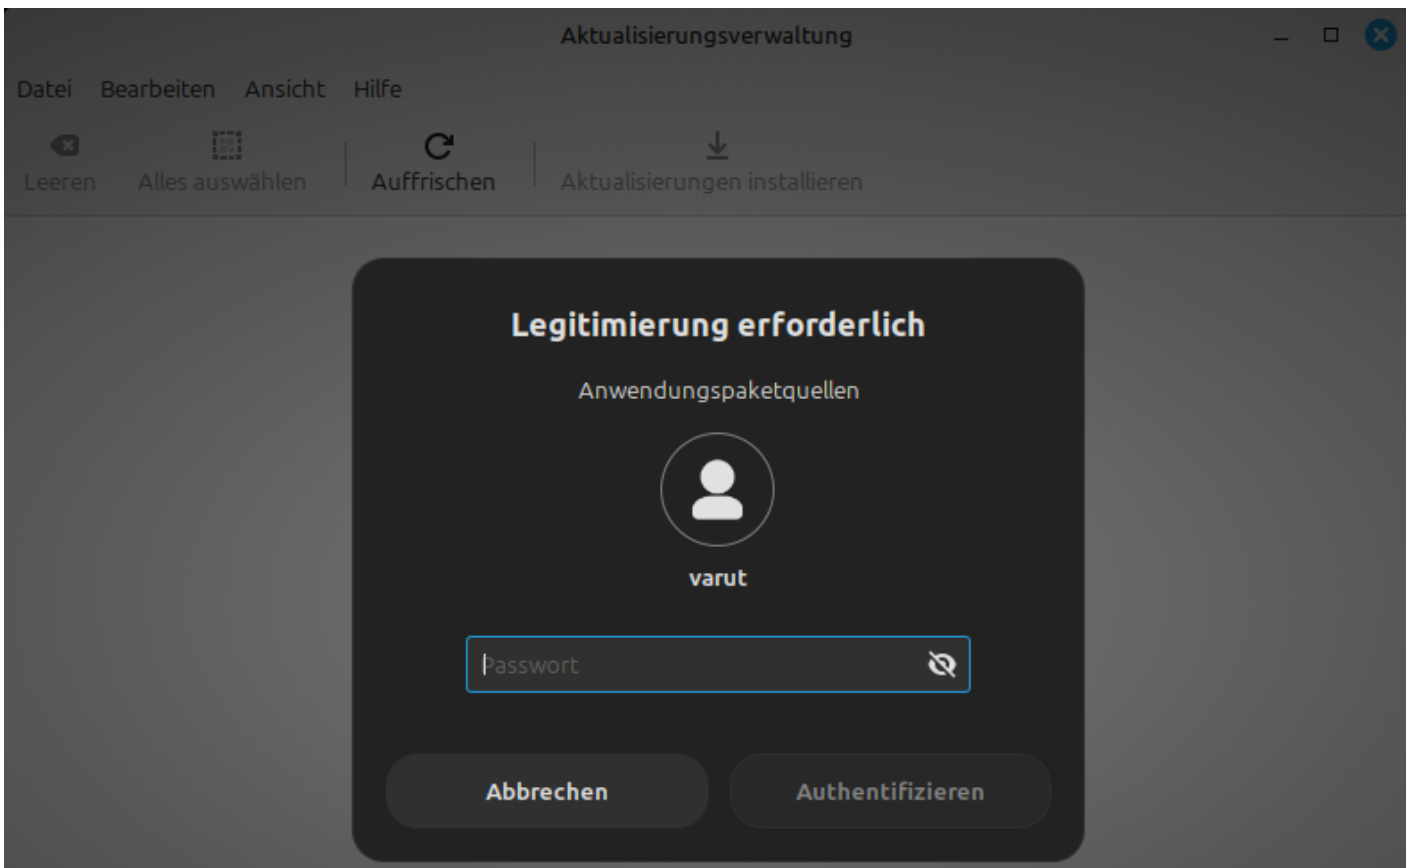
Aktualisierungsverwaltung

Datei Bearbeiten Ansicht Hilfe

Leeren Alles auswählen Auffrischen Aktualisierungen installieren

Legitimierung erforderlich

Anwendungspaketquellen

varut

Passwort

Abbrechen Authentifizieren